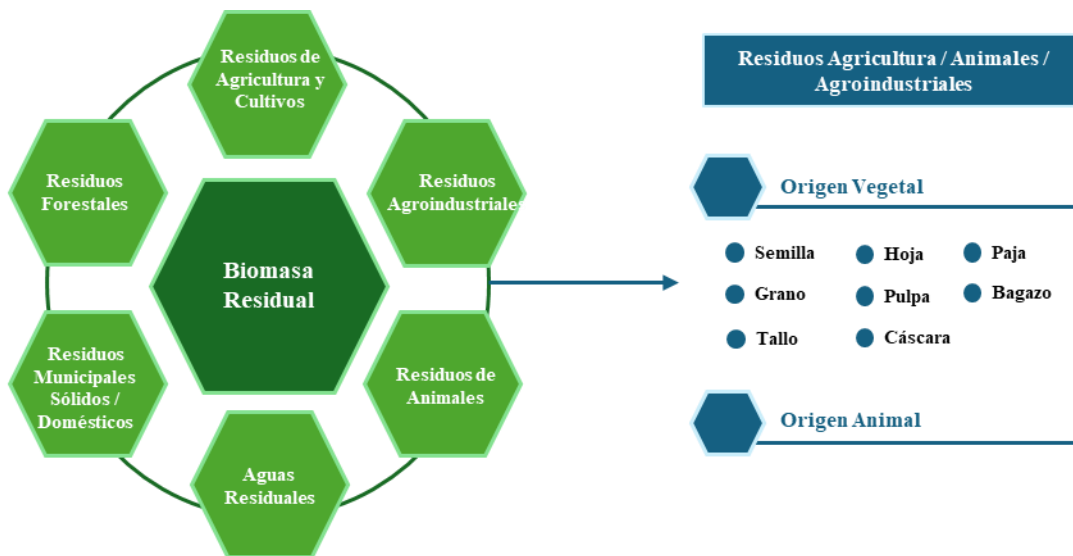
Residuos de Agricultura y Cultivos

Residuos Forestales

Residuos Agroindustriales

Biomasa Residual

Residuos Municipales Sólidos / Domésticos

Residuos de Animales

Aguas Residuales

Residuos Agricultura / Animales / Agroindustriales

Origen Vegetal

Semilla
Hoja
Paja
Grano
Pulpa
Bagazo
Tallo
Cáscara

Origen Animal